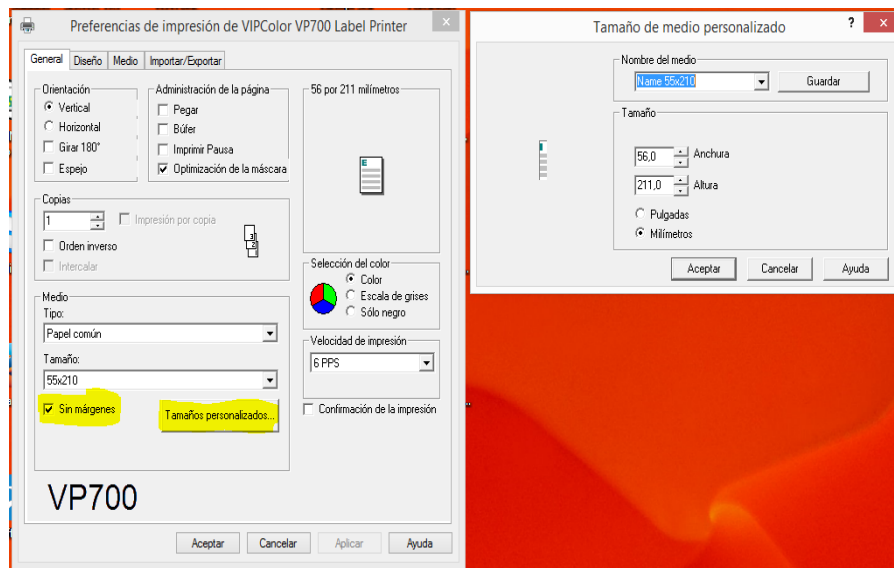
Preferencias de impresión de VIPColor VP700 Label Printer

General | Diseño | Medio | Importar/Exportar

Orientación
Vertical
Horizontal
Girar 180°
Espejo

Administración de la página
Pegar
Búfer
Imprimir Pausa
Optimización de la máscara

56 por 211 milímetros

Copias
1
Impresión por copia
Orden inverso
Intercalar

Selección del color
Color
Escala de grises
Sólo negro

Medio
Tipo:
Papel común
Tamaño:
55x210
Sin márgenes
Tamaños personalizados...

Velocidad de impresión
6 PPS

Confirmación de la impresión

VP700

Aceptar | Cancelar | Aplicar | Ayuda

Tamaño de medio personalizado

Nombre del medio
Name 55x210
Guardar

Tamaño
56,0 Anchura
211,0 Altura
Pulgadas
Milímetros

Aceptar | Cancelar | Ayuda